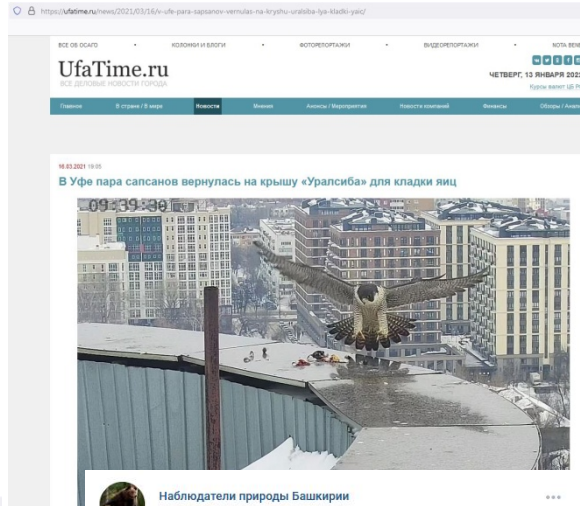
https://ufatime.ru/news/2021/03/16/v-ufe-para-sapsanov-vernulas-na-kryshu-uralsiba-lya-kladki-yaic/

ВСЕ ОБ ОСАГО • КОЛОНКИ И БЛОГИ • ФОТОРЕПОРТАЖИ • ВИДЕОРЕПОРТАЖИ • NOTA BENE

UfaTime.ru
ВСЕ ДЕЛОВЫЕ НОВОСТИ ГОРОДА

ЧЕТВЕРГ, 13 ЯНВАРЯ 202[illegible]
Курсы валют ЦБ Р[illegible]

Главное | В стране / В мире | Новости | Мнения | Анонсы / Мероприятия | Новости компаний | Финансы | Обзоры / Анали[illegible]

16.03.2021 19:05

В Уфе пара сапсанов вернулась на крышу «Уралсиба» для кладки яиц

09:39:30

Наблюдатели природы Башкирии